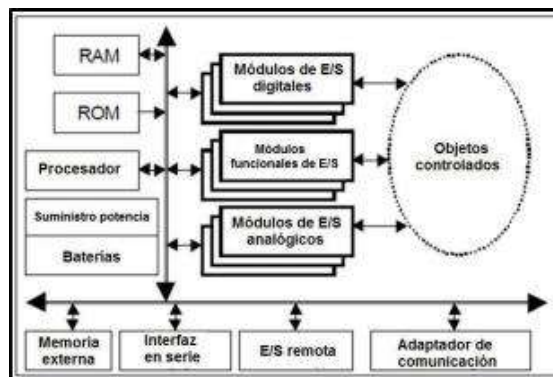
RAM

ROM

Procesador

Suministro potencia

Baterías

Módulos de E/S digitales

Módulos funcionales de E/S

Módulos de E/S analógicos

Objetos controlados

Memoria externa

Interfaz en serie

E/S remota

Adaptador de comunicación